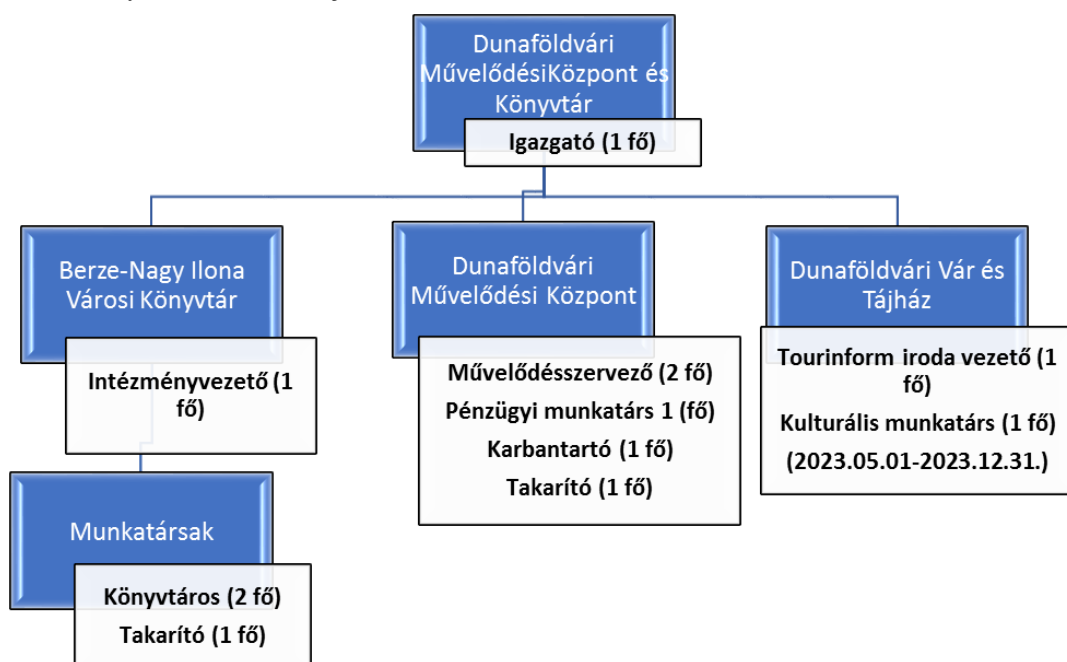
Dunaföldvári MűvelődésiKözpont és Könyvtár

Igazgató (1 fő)

Berze-Nagy Ilona Városi Könyvtár

Intézményvezető (1 fő)

Munkatársak

Könyvtáros (2 fő)

Takarító (1 fő)

Dunaföldvári Művelődési Központ

Művelődésszervező (2 fő)

Pénzügyi munkatárs 1 (fő)

Karbantartó (1 fő)

Takarító (1 fő)

Dunaföldvári Vár és Tájház

Tourinform iroda vezető (1 fő)

Kulturális munkatárs (1 fő)

(2023.05.01-2023.12.31.)